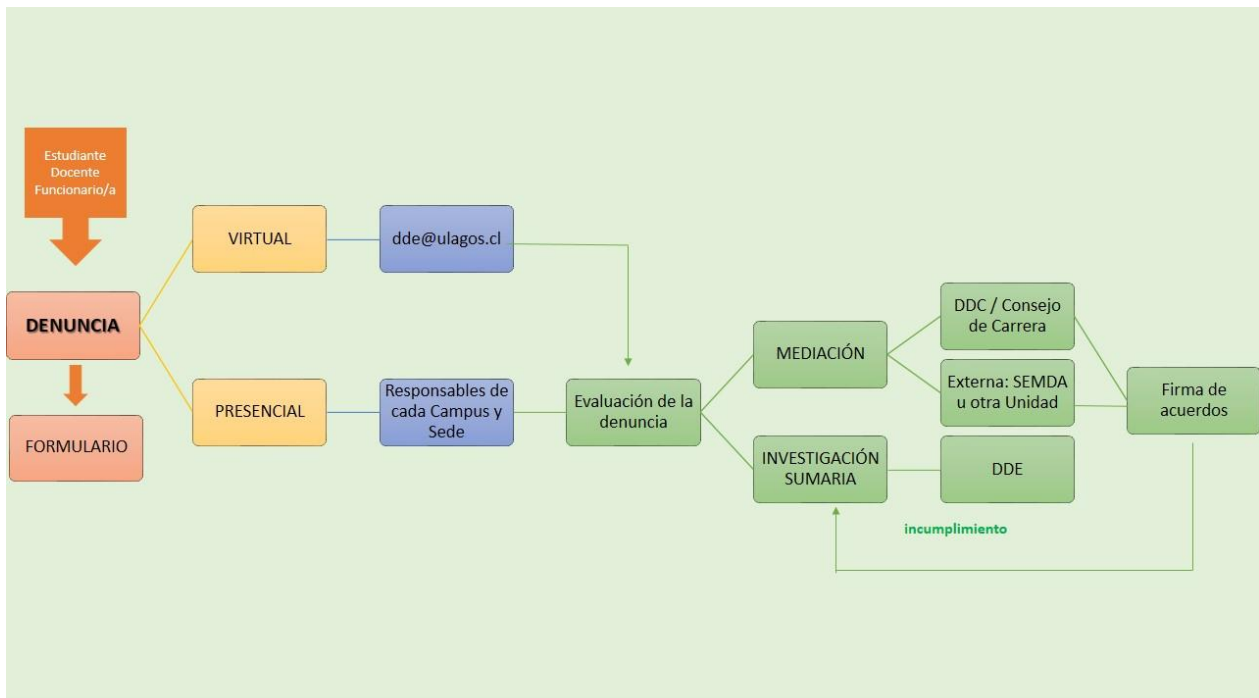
Estudiante
Docente
Funcionario/a

DENUNCIA

FORMULARIO

VIRTUAL

PRESENCIAL

dde@ulagos.cl

Responsables de cada Campus y Sede

Evaluación de la denuncia

MEDIACIÓN

INVESTIGACIÓN SUMARIA

DDC / Consejo de Carrera

Externa: SEMDA u otra Unidad

DDE

Firma de acuerdos

incumplimiento